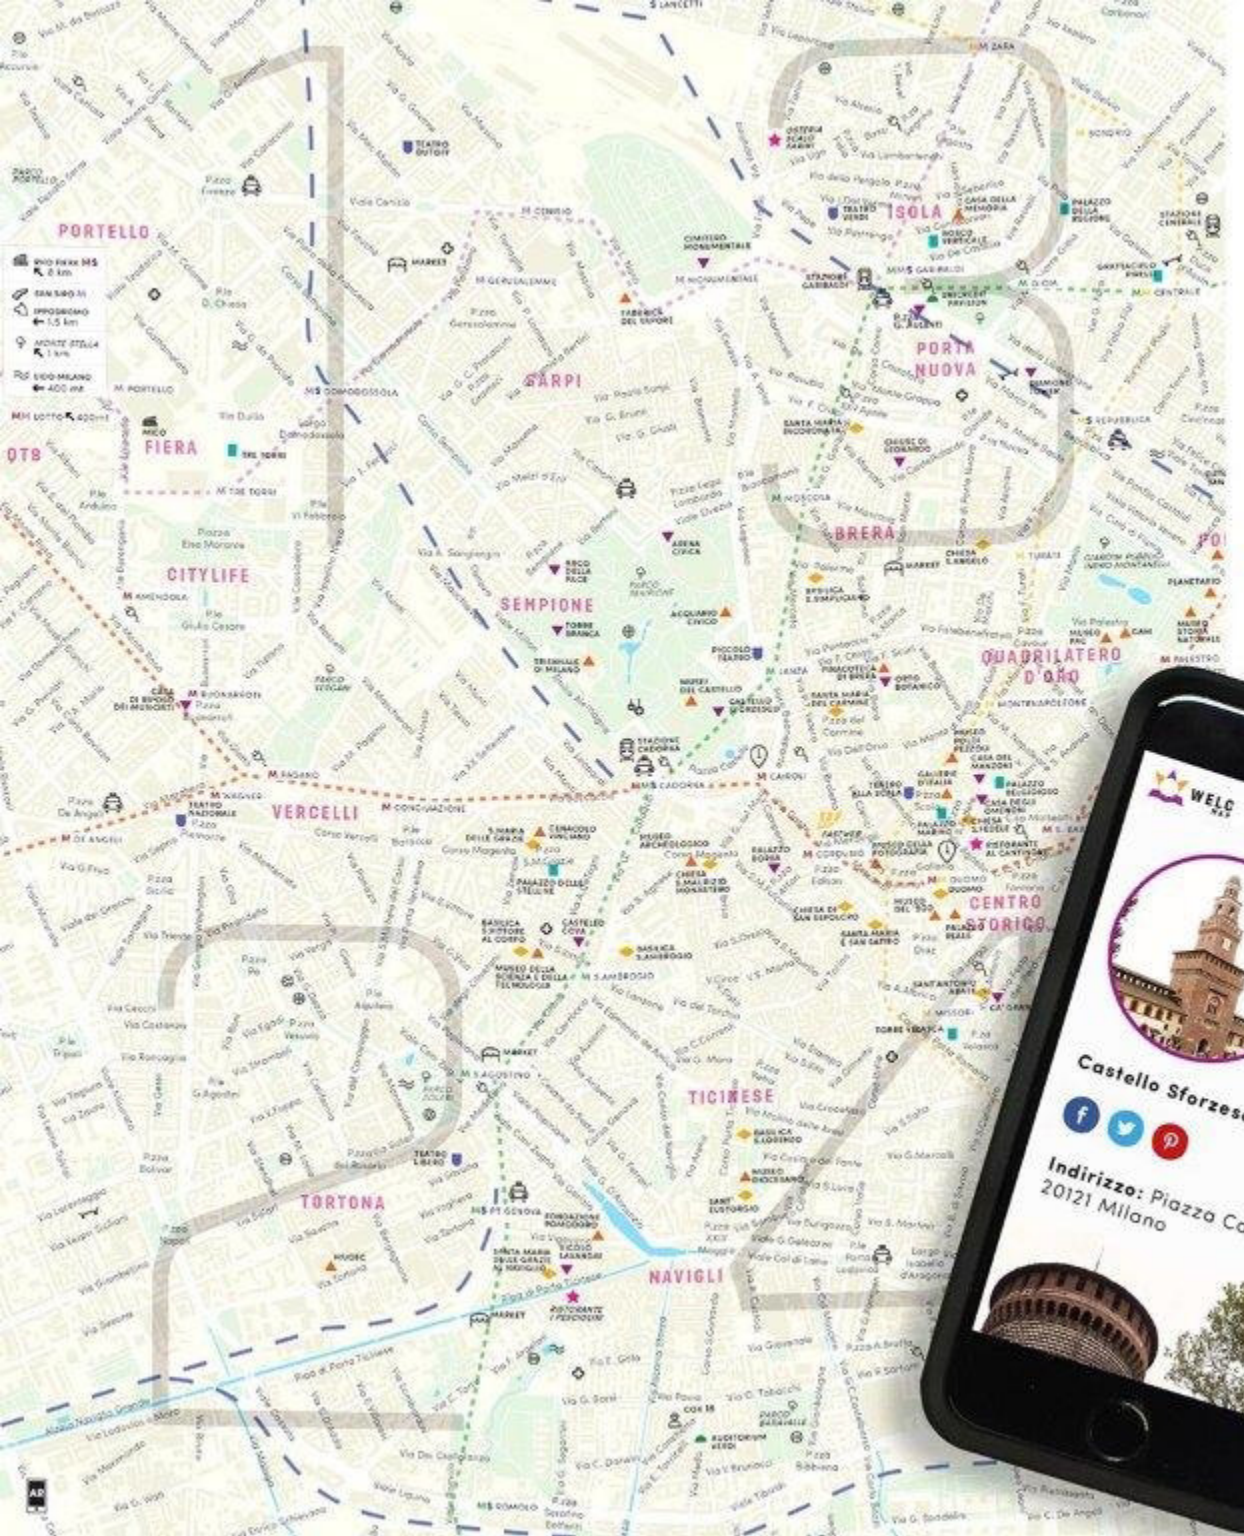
PORTELLO

FIERA

CITYLIFE

VERCELLI

TORTONA

SEMPIONE

CARPI

ISOLA

PORTA NUOVA

BRERA

QUADRILATERO D'ORO

CENTRO STORICO

TICINESE

NAVIGLI

OTB

M ZARA

M GARIBALDI

M MONUMENTALE

M CENISIO

M GERUSALEMME

M DOMODOSSOLA

M PORTELLO

M TRE TORRI

M AMENDOLA

M BUONARROTI

M PAGANO

M WAGNER

M DE ANGELI

M CONCILIAZIONE

M CADORNA

M CAIRORI

M CORDUSIO

M DUOMO

M MOSCOVA

M TURATI

M S.AMBROGIO

M S.AGOSTINO

M P.TA GENOVA

M ROMOLO

M REPUBBLICA

M CENTRALE

M DIOCESI

STAZIONE GARIBALDI

STAZIONE CADORNA

STAZIONE CENTRALE

TEATRO DAL VERME

CIMITERO MONUMENTALE

ARENA CIVICA

ACQUARIO CIVICO

TRIENNALE DI MILANO

CASTELLO SFORZESCO

TORRE BRANCA

ARCO DELLA PACE

PARCO SEMPIONE

PICCOLO TEATRO

MARKET

BOSCO VERTICALE

CASA DELLA MEMORIA

FABBRICA DEL VAPORE

SANTA MARIA INCORONATA

TEATRO NAZIONALE

MUSEO ARCHEOLOGICO

BASILICA S.AMBROGIO

MUSEO DELLA SCIENZA E DELLA TECNOLOGIA

SANTA MARIA DELLE GRAZIE

BASILICA S.LORENZO

MUSEO DIOCESANO

TORRE VELASCA

PALAZZO REALE

GALLERIA D'ITALIA

TEATRO ALLA SCALA

PINACOTECA DI BRERA

ORTO BOTANICO

PLANETARIO

MUSEO STORIA NATURALE

TEATRO LIBERO

AUDITORIUM VERDI

RISTORANTE I PESCHERI

RISTORANTE AL CANTINONE

MUDEC

Rho Fiera MI ↖ 8 km

SAN SIRO

IPPODROMO ← 1.5 km

MONTE STELLA ↖ 1 km

LIDO MILANO ← 400 mt

M LOTTO ↖ 400 mt

WELC MAP

Castello Sforzesc

Indirizzo: Piazza Ca 20121 Milano

AR